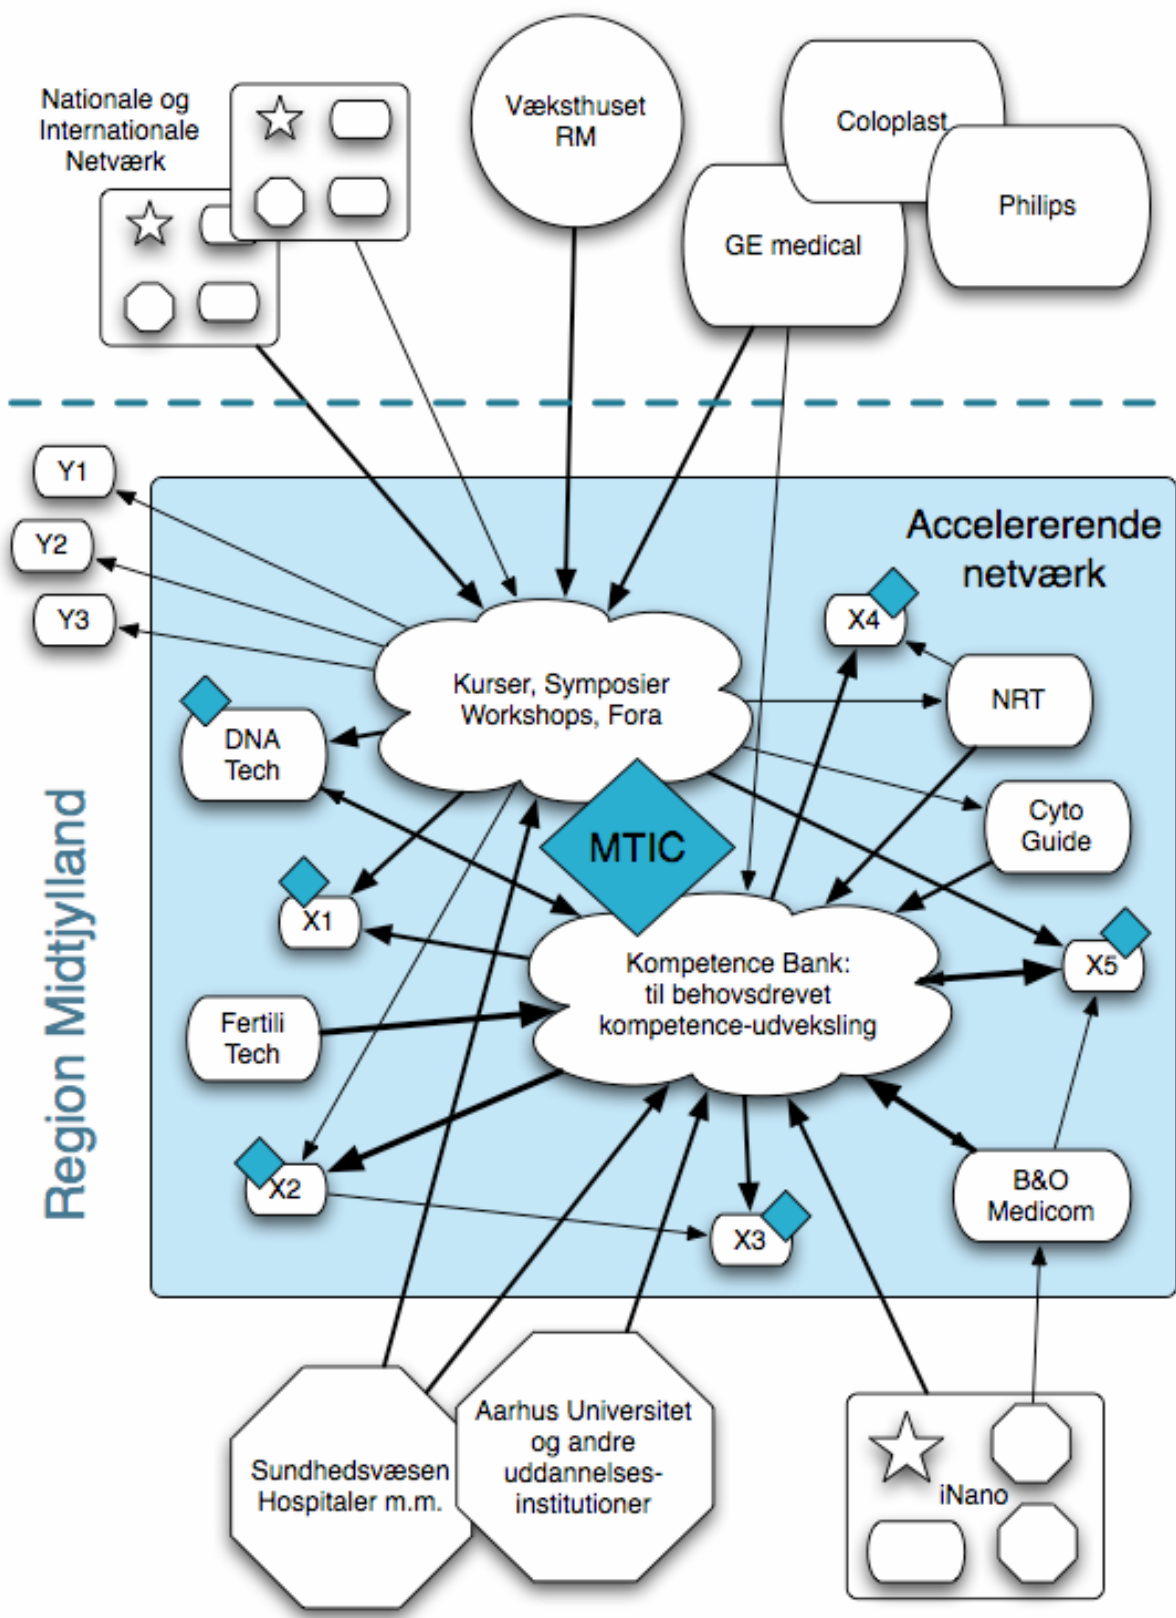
Nationale og Internationale Netværk

Væksthuset RM

Coloplast

Philips

GE medical

Y1

Y2

Y3

Accelererende netværk

X4

NRT

Kurser, Symposier Workshops, Fora

DNA Tech

Cyto Guide

MTIC

X1

Kompetence Bank: til behovsdrevet kompetence-udveksling

X5

Fertili Tech

Region Midtjylland

X2

X3

B&O Medicom

Sundhedsvæsen Hospitaler m.m.

Aarhus Universitet og andre uddannelses-institutioner

iNano